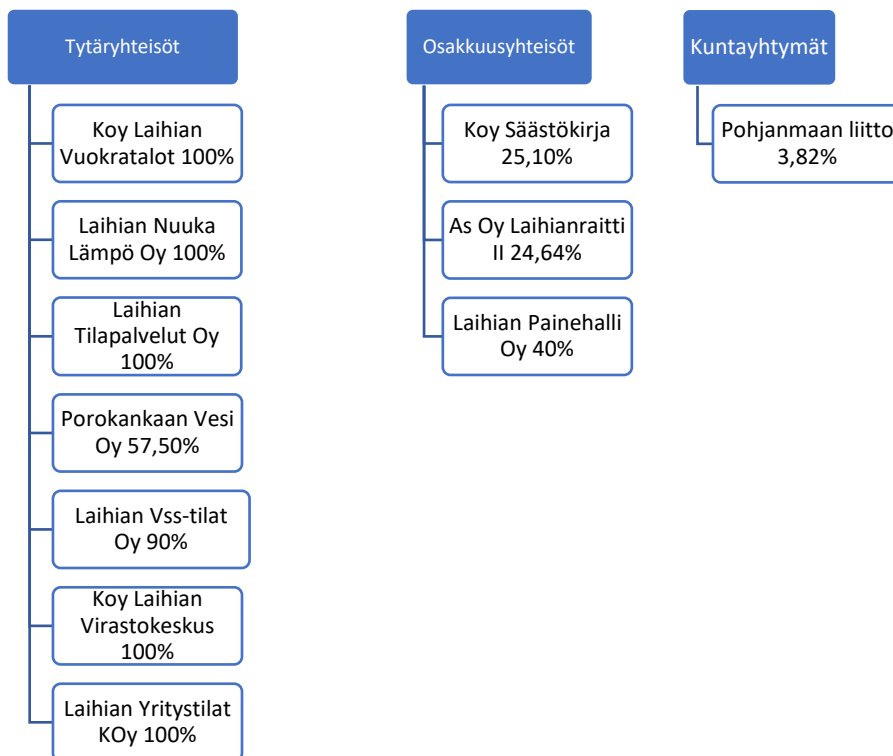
Tytäryhteisöt

Koy Laihian Vuokratalot 100%

Laihian Nuuka Lämpö Oy 100%

Laihian Tilapalvelut Oy 100%

Porokankaan Vesi Oy 57,50%

Laihian Vss-tilat Oy 90%

Koy Laihian Virastokeskus 100%

Laihian Yritystilat KOy 100%

Osakkuusyhteisöt

Koy Säästökirja 25,10%

As Oy Laihianraitti II 24,64%

Laihian Painehalli Oy 40%

Kuntayhtymät

Pohjanmaan liitto 3,82%